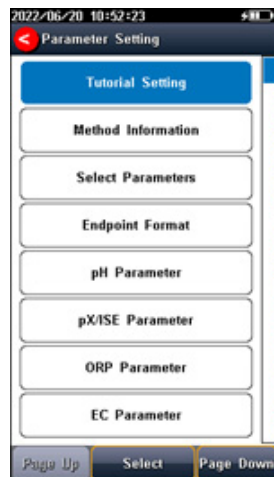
2022/06/20 10:52:23

Parameter Setting

Tutorial Setting

Method Information

Select Parameters

Endpoint Format

pH Parameter

pX/ISE Parameter

ORP Parameter

EC Parameter

Page Up

Select

Page Down